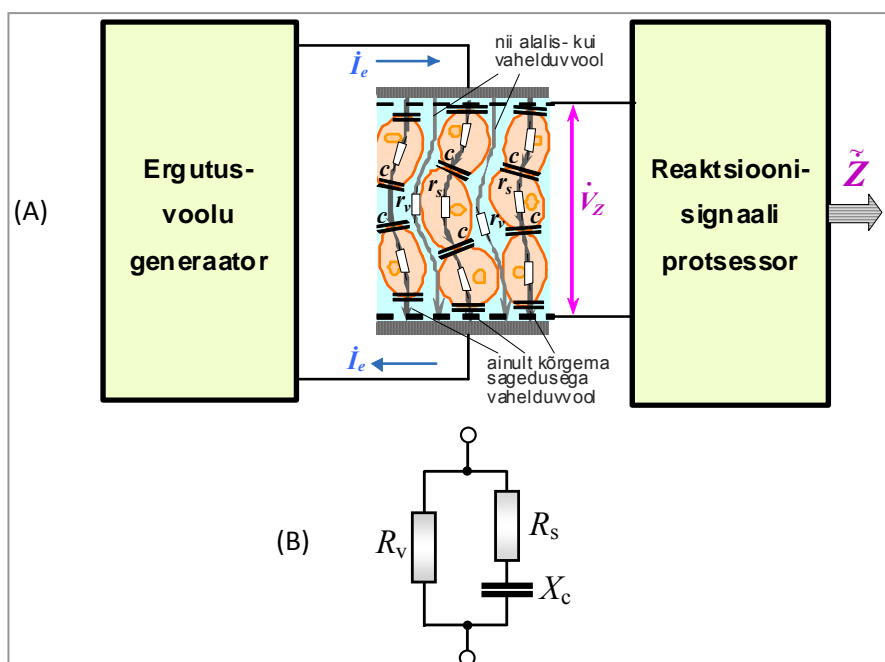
(A)

Ergutus-voolu generaator

$\dot{I}_e$

nii alalis- kui vahelduvvool

$c$ $c$ $c$ $c$ $c$ $c$

$r_v$ $r_s$ $r_s$ $r_v$

$\dot{V}_Z$

ainult kõrgema sagedusega vahelduvvool

$\dot{I}_e$

Reaktsiooni-signaali protsessor

$\tilde{Z}$

(B)

$R_{\text{v}}$

$R_{\text{s}}$

$X_{\text{c}}$